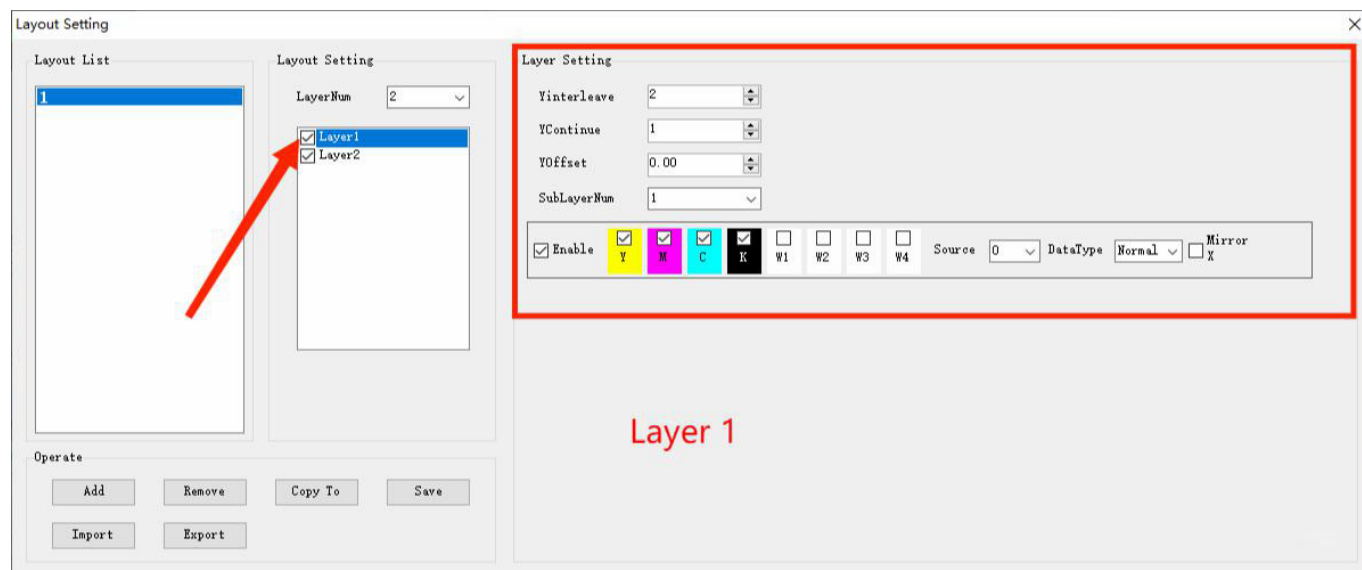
Layout Setting

Layout List

1

Layout Setting

LayerNum 2

Layer1
Layer2

Layer Setting

Yinterleave 2

YContinue 1

YOffset 0.00

SubLayerNum 1

Enable Y M C K W1 W2 W3 W4 Source 0 DataType Normal Mirror X

Layer 1

Operate

Add Remove Copy To Save

Import Export